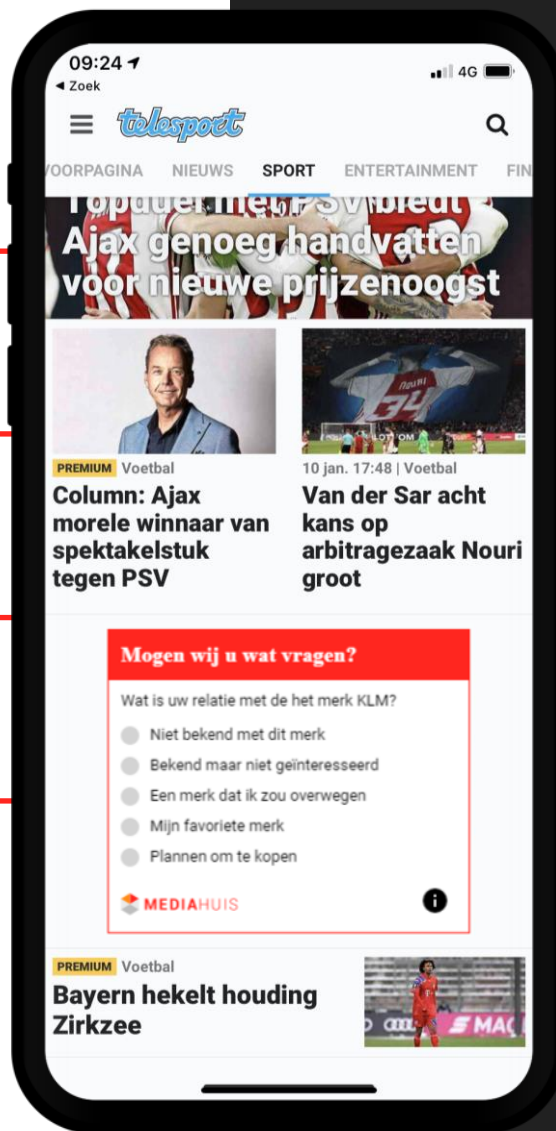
09:24
◂ Zoek
4G
telesport
VOORPAGINA NIEUWS SPORT ENTERTAINMENT FIN

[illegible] PSV biedt Ajax genoeg handvatten voor nieuwe prijzenoogst

PREMIUM Voetbal
Column: Ajax morele winnaar van spektakelstuk tegen PSV

10 jan. 17:48 | Voetbal
Van der Sar acht kans op arbitragezaak Nouri groot

Mogen wij u wat vragen?
Wat is uw relatie met de het merk KLM?
Niet bekend met dit merk
Bekend maar niet geïnteresseerd
Een merk dat ik zou overwegen
Mijn favoriete merk
Plannen om te kopen
MEDIAHUIS

PREMIUM Voetbal
Bayern hekelt houding Zirkzee